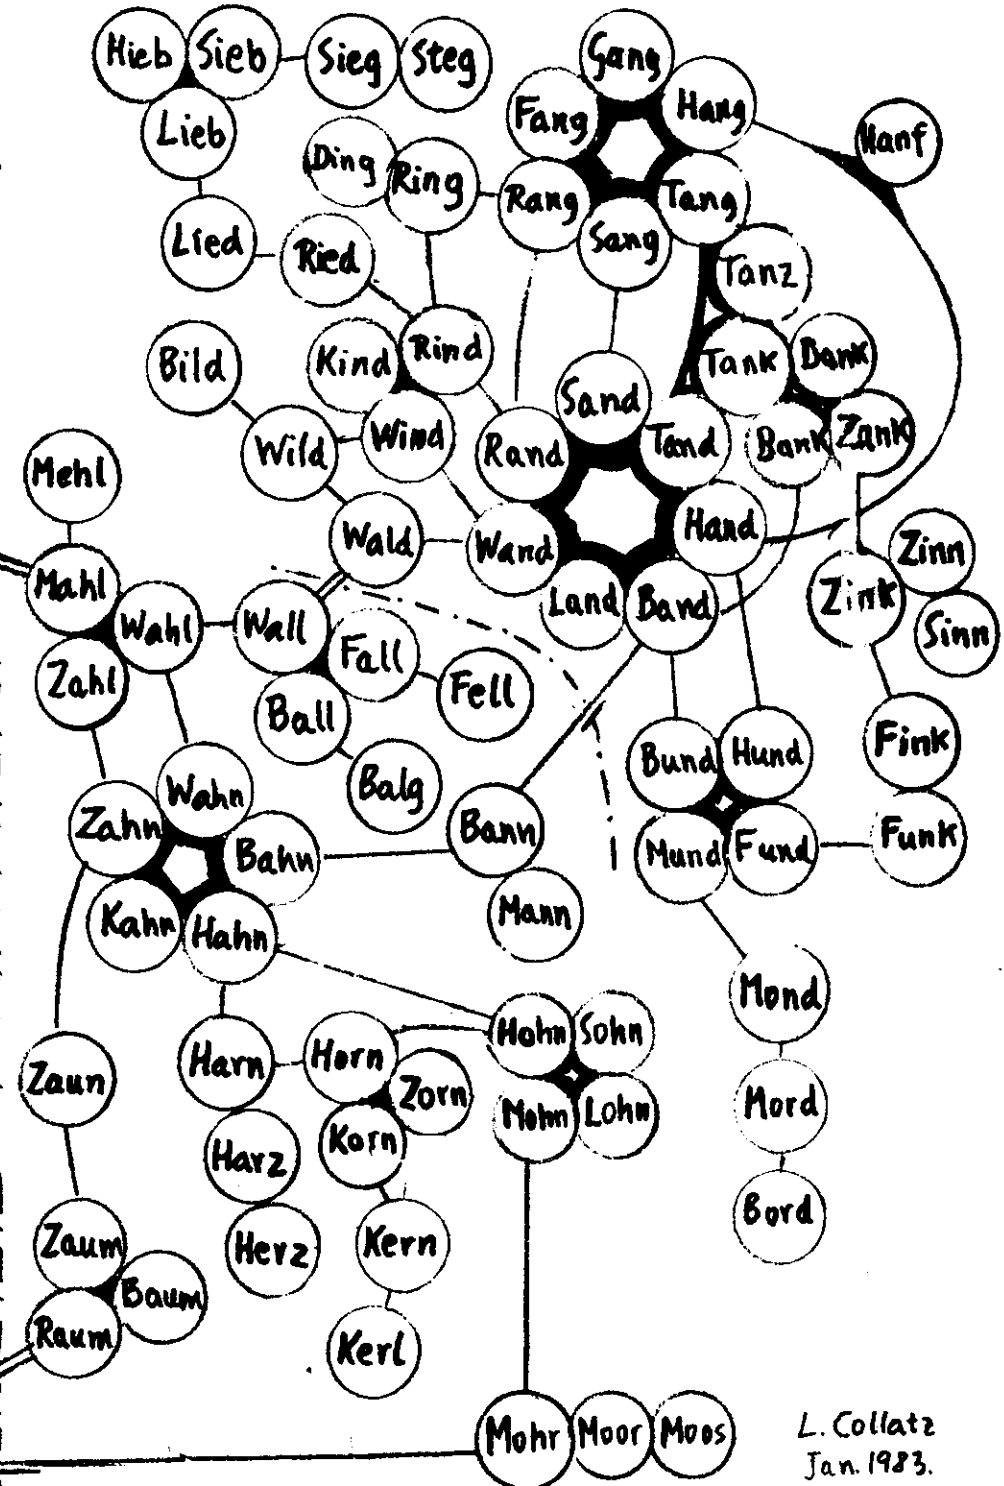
Hieb Sieb Sieg Steg
Lieb
Lied Ried
Ding Ring
Gang Fang Hang Rang Tang Sang Hanf
Tanz
Bild Kind Rind
Tank Bank
Sand
Wild Wind Rand Tand Bank Zank
Mehl
Wald Wand Hand
Zinn
Mahl
Wahl Wall
Land Band
Zink Sinn
Fall
Zahl Fell
Ball
Fink
Wahn
Balg
Bund Hund
Zahn
Bann
Bahn
Mund Fund Funk
Kahn Hahn
Mann
Mond
Harn Horn
Hohn Sohn
Zaun
Zorn
Mohn Lohn
Harz Korn
Mord
Bord
Zaum
Herz Kern
Baum
Raum
Kerl
Mohr Moor Moos
L. Collatz
Jan. 1983.